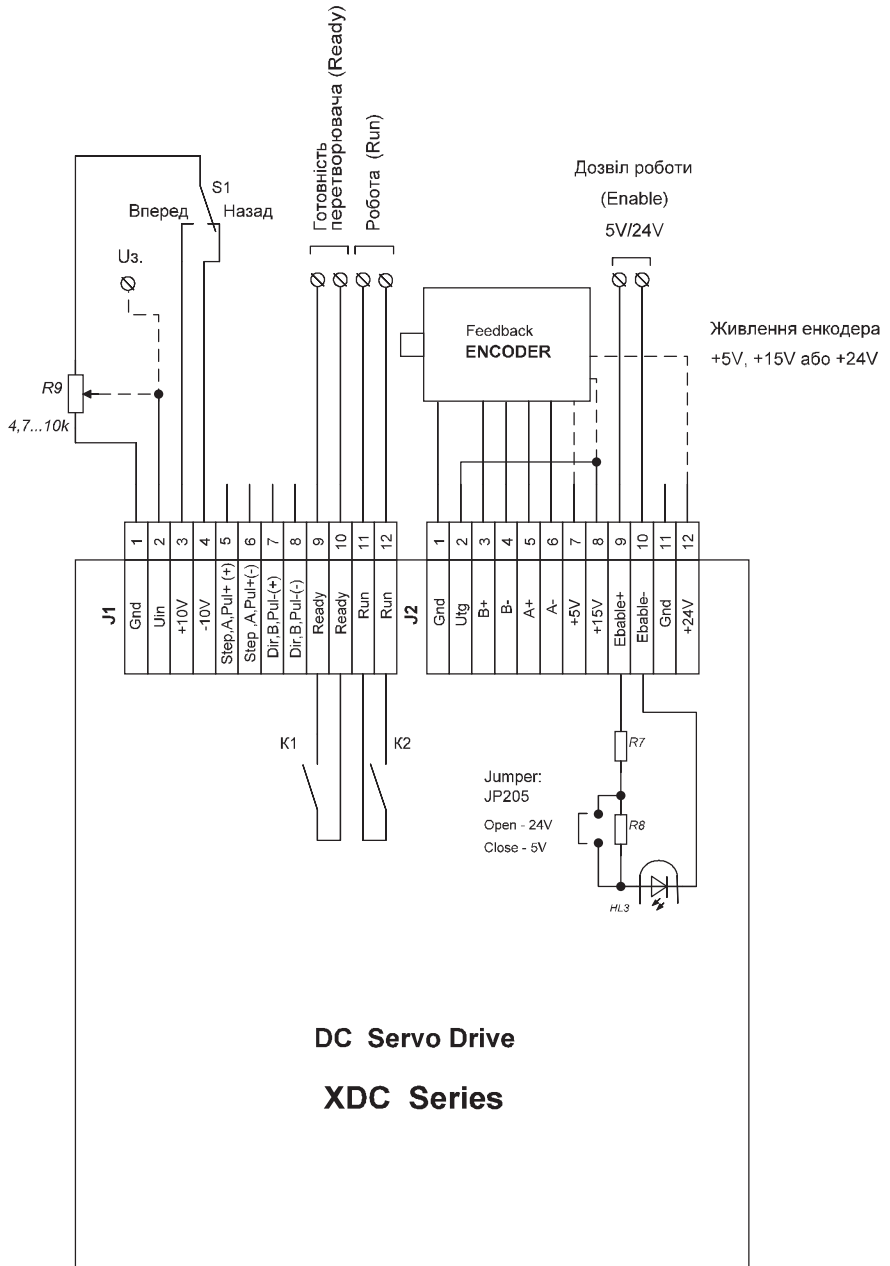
Готовність перетворювача (Ready)

Робота (Run)

Дозвіл роботи

(Enable)

5V/24V

S1

Вперед

Назад

Uз.

Feedback

ENCODER

Живлення енкодера

+5V, +15V або +24V

R9

4,7...10k

| 1 | 2 | 3 | 4 | 5 | 6 | 7 | 8 | 9 | 10 | 11 | 12 |
|---|---|---|---|---|---|---|---|---|---|---|---|
| Gnd | Uin | +10V | -10V | Step.A,Pul+ (+) | Step.A,Pul+(-) | Dir,B,Pul-(+) | Dir,B,Pul-(-) | Ready | Ready | Run | Run |

J1

J2

| 1 | 2 | 3 | 4 | 5 | 6 | 7 | 8 | 9 | 10 | 11 | 12 |
|---|---|---|---|---|---|---|---|---|---|---|---|
| Gnd | Utg | B+ | B- | A+ | A- | +5V | +15V | Ebable+ | Ebable- | Gnd | +24V |

K1

K2

R7

Jumper:
JP205

Open - 24V
Close - 5V

R8

HL3

DC Servo Drive

XDC Series